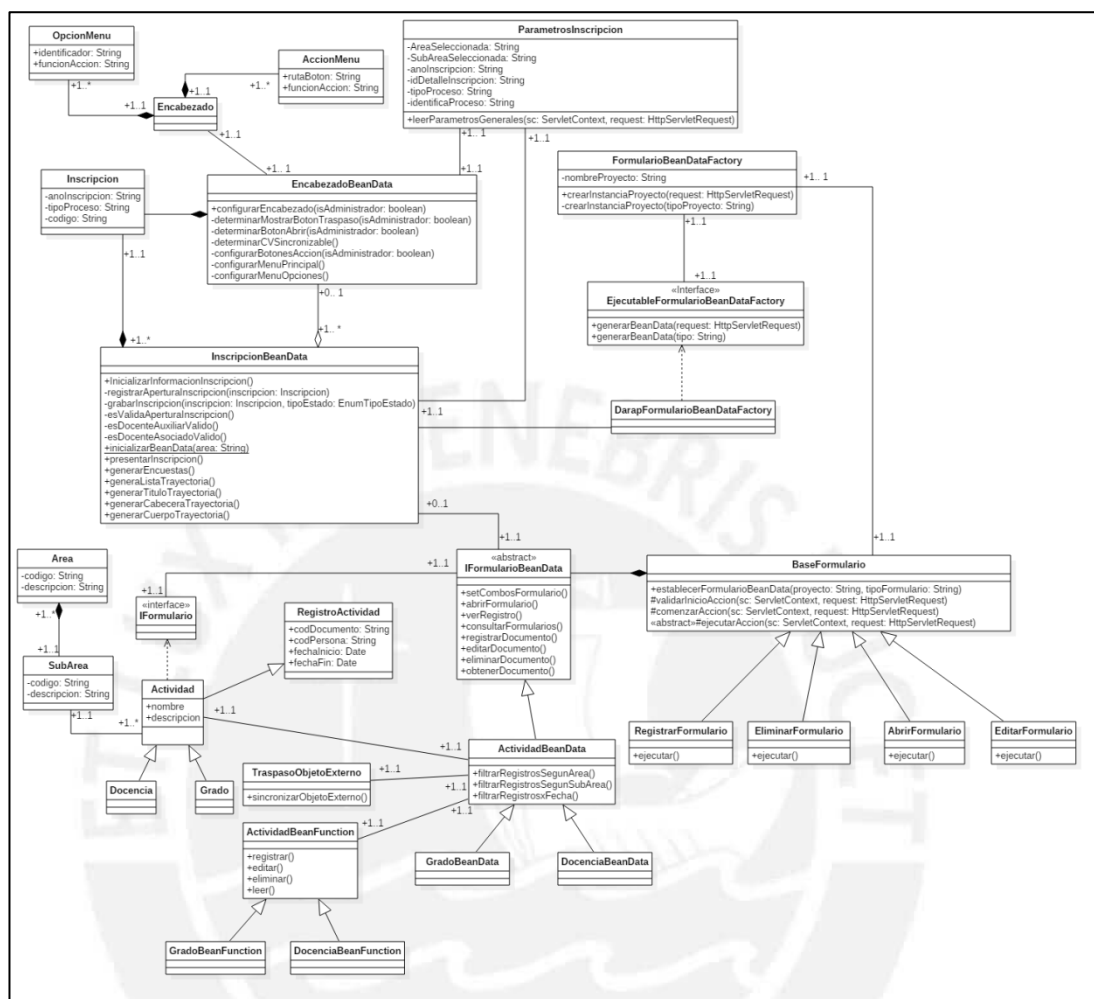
OpcionMenu
+identificador: String
+funcionAccion: String

+1..*
+1..1

AccionMenu
+rutaBoton: String
+funcionAccion: String

+1..1
+1..*

Encabezado

+1..1

ParametrosInscripcion
-AreaSeleccionada: String
-SubAreaSeleccionada: String
-anoInscripcion: String
-idDetalleInscripcion: String
-tipoProceso: String
-identificaProceso: String
+leerParametrosGenerales(sc: ServletContext, request: HttpServletRequest)

+1..1
+1..1
+1..1
+1..1

Inscripcion
-anoInscripcion: String
-tipoProceso: String
-codigo: String

EncabezadoBeanData
+configurarEncabezado(isAdministrador: boolean)
-determinarMostrarBotonTraspaso(isAdministrador: boolean)
-determinarBotonAbrir(isAdministrador: boolean)
-determinarCVSincronizable()
-configurarBotonesAccion(isAdministrador: boolean)
-configurarMenuPrincipal()
-configurarMenuOpciones()

FormularioBeanDataFactory
-nombreProyecto: String
+crearInstanciaProyecto(request: HttpServletRequest)
-crearInstanciaProyecto(tipoProyecto: String)

+1.. 1
+1..1
+1..1

«Interface»
EjecutableFormularioBeanDataFactory
+generarBeanData(request: HttpServletRequest)
+generarBeanData(tipo: String)

+1..1
+0.. 1
+1..*
+1..*

InscripcionBeanData
+InicializarInformacionInscripcion()
-registrarAperturaInscripcion(inscripcion: Inscripcion)
-grabarInscripcion(inscripcion: Inscripcion, tipoEstado: EnumTipoEstado)
-esValidaAperturaInscripcion()
-esDocenteAuxiliarValido()
-esDocenteAsociadoValido()
+inicializarBeanData(area: String)
+presentarInscripcion()
+generarEncuestas()
+generaListaTrayectoria()
+generarTituloTrayectoria()
+generarCabeceraTrayectoria()
+generarCuerpoTrayectoria()

+1..1

DarapFormularioBeanDataFactory

+0..1
+1..1

Area
-codigo: String
-descripcion: String

+1..1
+1..1
+1..*
+1..1

«interface»
IFormulario

RegistroActividad
+codDocumento: String
+codPersona: String
+fechaInicio: Date
+fechaFin: Date

«abstract»
IFormularioBeanData
+setCombosFormulario()
+abrirFormulario()
+verRegistro()
+consultarFormularios()
+registrarDocumento()
+editarDocumento()
+eliminarDocumento()
+obtenerDocumento()

+1..1

BaseFormulario
+establecerFormularioBeanData(proyecto: String, tipoFormulario: String)
#validarInicioAccion(sc: ServletContext, request: HttpServletRequest)
#comenzarAccion(sc: ServletContext, request: HttpServletRequest)
«abstract»#ejecutarAccion(sc: ServletContext, request: HttpServletRequest)

SubArea
-codigo: String
-descripcion: String

+1..1
+1..*

Actividad
+nombre
+descripcion

+1..1
+1..1

RegistrarFormulario
+ejecutar()

EliminarFormulario
+ejecutar()

AbrirFormulario
+ejecutar()

EditarFormulario
+ejecutar()

ActividadBeanData
+filtrarRegistrosSegunArea()
+filtrarRegistrosSegunSubArea()
+filtrarRegistrosxFecha()

TraspasoObjetoExterno
+sincronizarObjetoExterno()

+1..1
+1..1
+1..1
+1..1
+1..1

Docencia

Grado

ActividadBeanFunction
+registrar()
+editar()
+eliminar()
+leer()

GradoBeanData

DocenciaBeanData

GradoBeanFunction

DocenciaBeanFunction